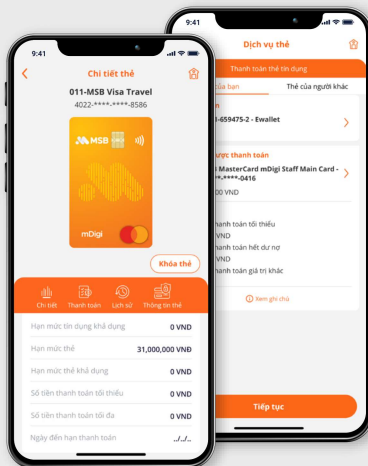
9:41

Chi tiết thẻ

011-MSB Visa Travel

4022-****-****-8586

MSB

mDigi

Khóa thẻ

Chi tiết

Thanh toán

Lịch sử

Thông tin thẻ

Hạn mức tín dụng khả dụng 0 VND

Hạn mức thẻ 31,000,000 VNĐ

Hạn mức thẻ khả dụng 0 VND

Số tiền thanh toán tối thiểu 0 VND

Số tiền thanh toán tối đa 0 VND

Ngày đến hạn thanh toán ../../..

9:41

Dịch vụ thẻ

Thanh toán thẻ tín dụng

Thẻ của bạn

Thẻ của người khác

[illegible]n

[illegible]-659475-2 - Ewallet

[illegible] được thanh toán

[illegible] MasterCard mDigi Staff Main Card - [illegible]**-****-0416

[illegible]0,000 VND

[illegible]hanh toán tối thiểu

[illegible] VND

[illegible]hanh toán hết dư nợ

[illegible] VND

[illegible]hanh toán giá trị khác

Xem ghi chú

Tiếp tục